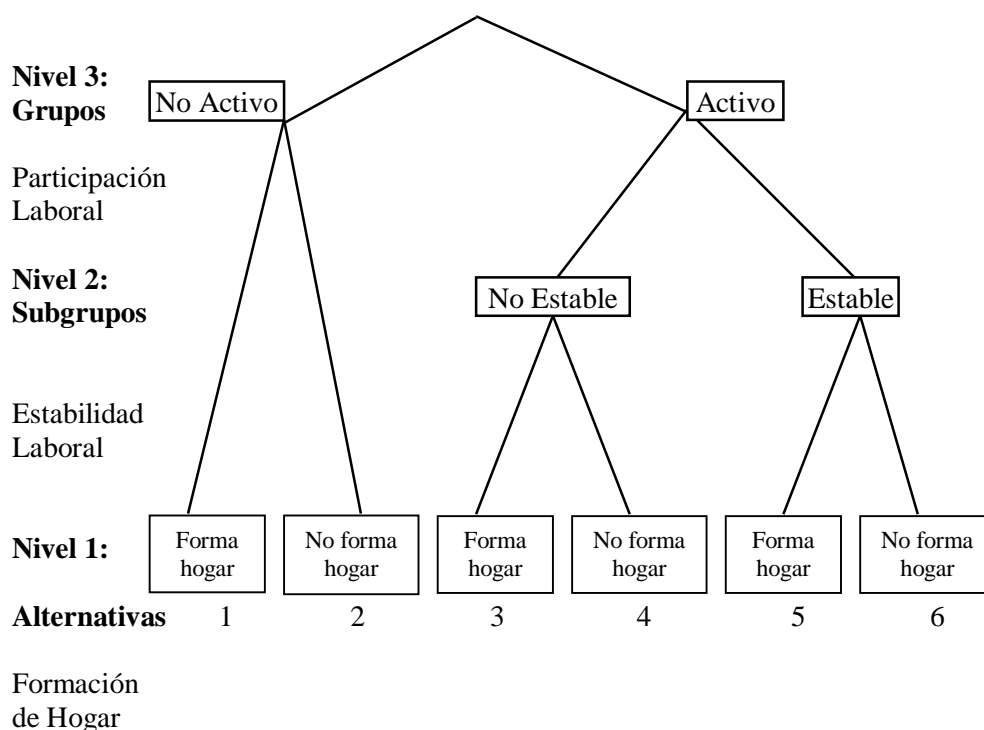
Nivel 3: Grupos

No Activo

Activo

Participación Laboral

Nivel 2: Subgrupos

No Estable

Estable

Estabilidad Laboral

Nivel 1:

Forma hogar

No forma hogar

Forma hogar

No forma hogar

Forma hogar

No forma hogar

Alternativas 1 2 3 4 5 6

Formación de Hogar